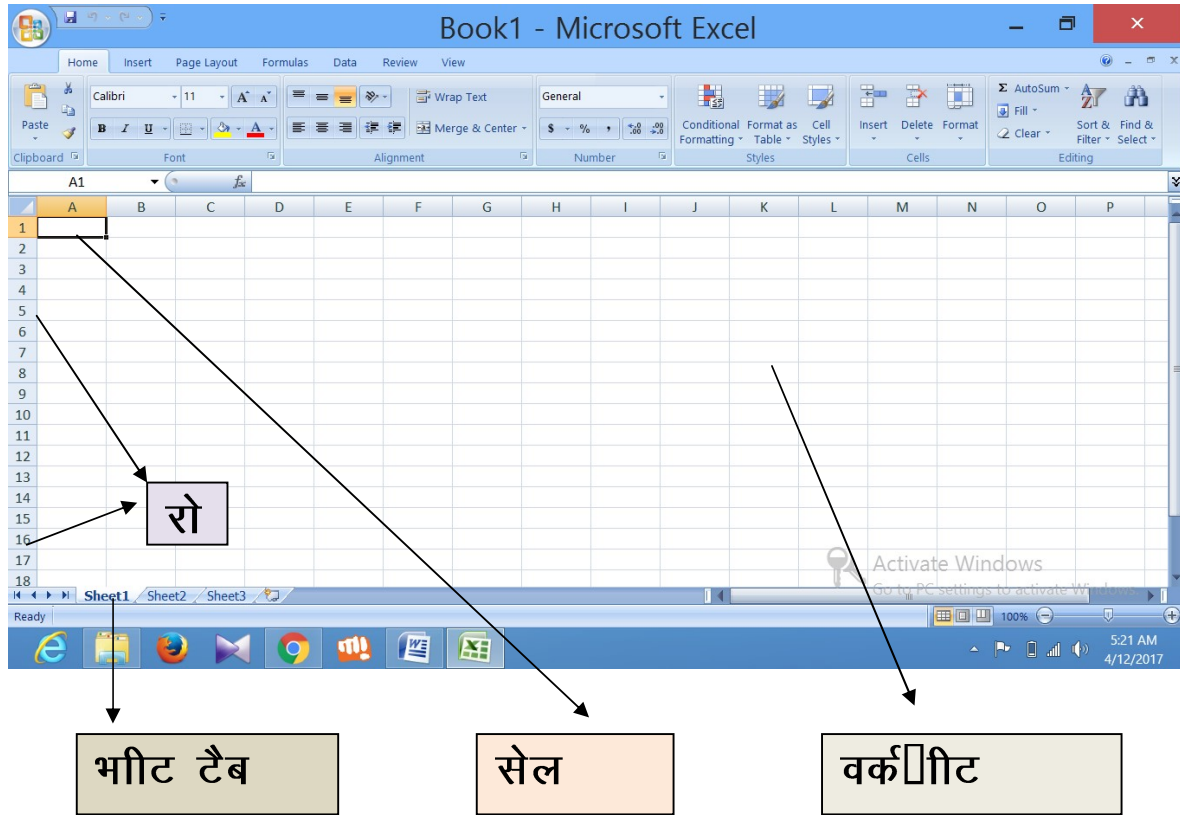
Book1 - Microsoft Excel

Home Insert Page Layout Formulas Data Review View

Paste
Clipboard
Calibri 11
A A
B I U
Font
Wrap Text
Merge & Center
Alignment
General
$ % ,
Number
Conditional Formatting
Format as Table
Cell Styles
Styles
Insert Delete Format
Cells
AutoSum
Fill
Clear
Sort & Filter
Find & Select
Editing

A1 $f_x$

| | A | B | C | D | E | F | G | H | I | J | K | L | M | N | O | P |
|---|---|---|---|---|---|---|---|---|---|---|---|---|---|---|---|---|
| 1 | | | | | | | | | | | | | | | | |
| 2 | | | | | | | | | | | | | | | | |
| 3 | | | | | | | | | | | | | | | | |
| 4 | | | | | | | | | | | | | | | | |
| 5 | | | | | | | | | | | | | | | | |
| 6 | | | | | | | | | | | | | | | | |
| 7 | | | | | | | | | | | | | | | | |
| 8 | | | | | | | | | | | | | | | | |
| 9 | | | | | | | | | | | | | | | | |
| 10 | | | | | | | | | | | | | | | | |
| 11 | | | | | | | | | | | | | | | | |
| 12 | | | | | | | | | | | | | | | | |
| 13 | | | | | | | | | | | | | | | | |
| 14 | | | | | | | | | | | | | | | | |
| 15 | | | | | | | | | | | | | | | | |
| 16 | | | | | | | | | | | | | | | | |
| 17 | | | | | | | | | | | | | | | | |
| 18 | | | | | | | | | | | | | | | | |

रो

Activate Windows
Go to PC settings to activate Windows.

Sheet1 Sheet2 Sheet3

Ready 100%

5:21 AM
4/12/2017

भीट टैब

सेल

वर्क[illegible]ीट